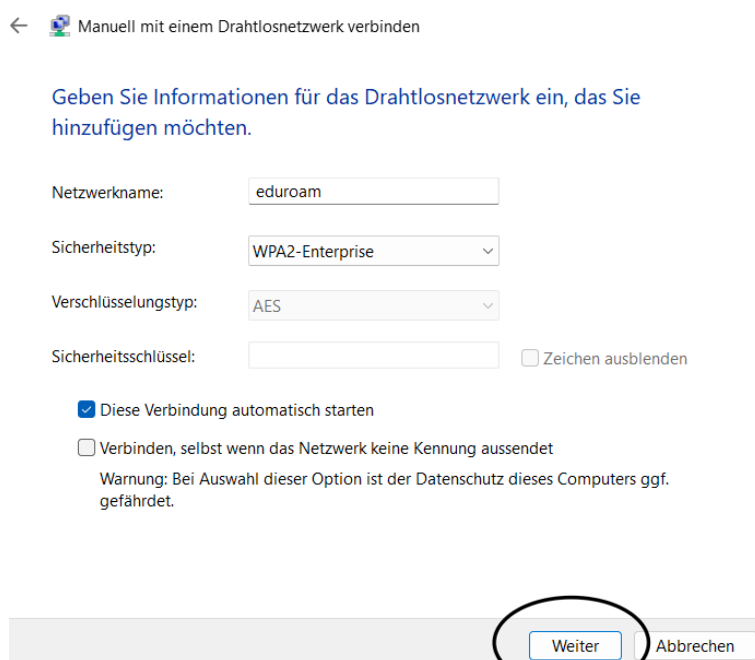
Manuell mit einem Drahtlosnetzwerk verbinden

Geben Sie Informationen für das Drahtlosnetzwerk ein, das Sie hinzufügen möchten.

Netzwerkname: eduroam

Sicherheitstyp: WPA2-Enterprise

Verschlüsselungstyp: AES

Sicherheitsschlüssel: Zeichen ausblenden

Diese Verbindung automatisch starten

Verbinden, selbst wenn das Netzwerk keine Kennung aussendet

Warnung: Bei Auswahl dieser Option ist der Datenschutz dieses Computers ggf. gefährdet.

Weiter Abbrechen